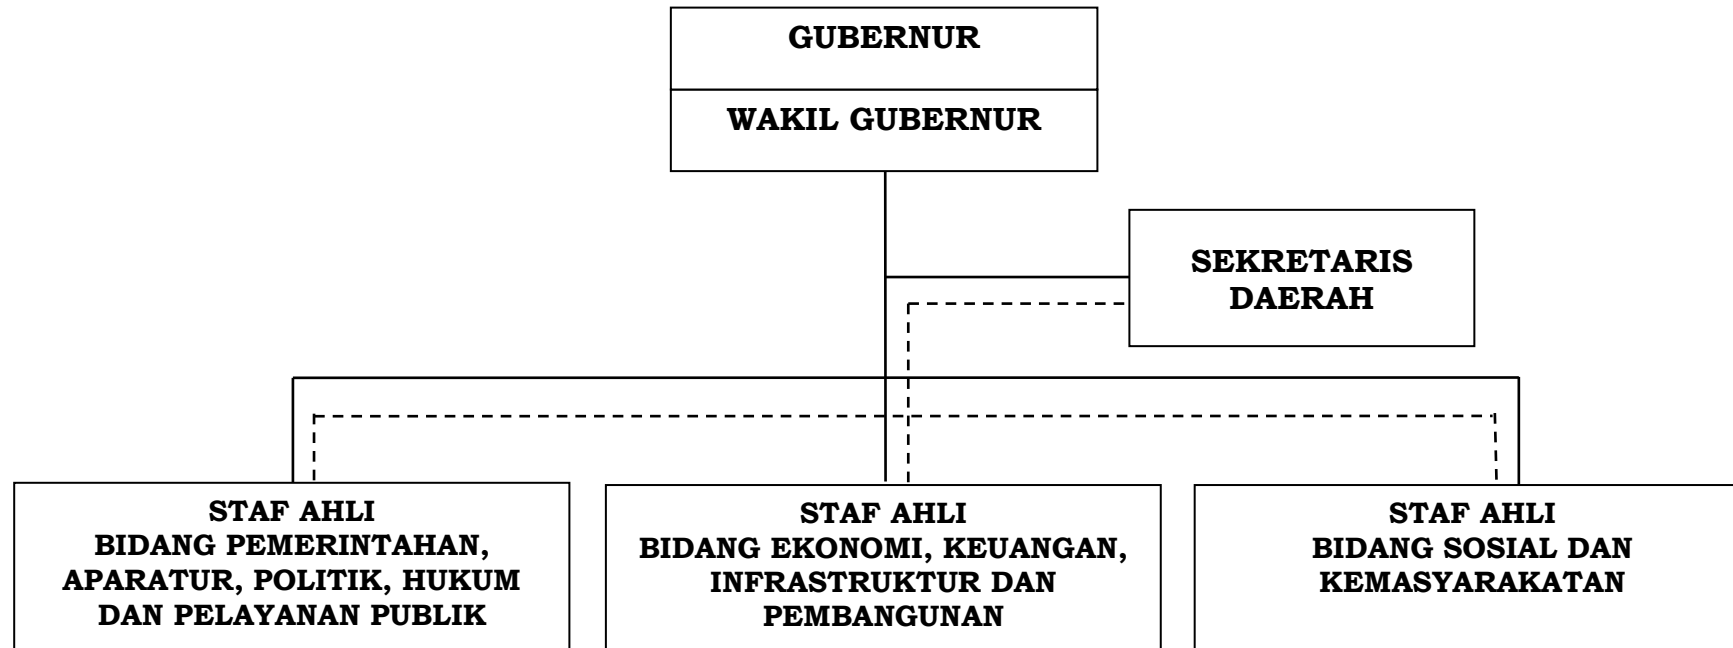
GUBERNUR

WAKIL GUBERNUR

SEKRETARIS DAERAH

STAF AHLI BIDANG PEMERINTAHAN, APARATUR, POLITIK, HUKUM DAN PELAYANAN PUBLIK

STAF AHLI BIDANG EKONOMI, KEUANGAN, INFRASTRUKTUR DAN PEMBANGUNAN

STAF AHLI BIDANG SOSIAL DAN KEMASYARAKATAN